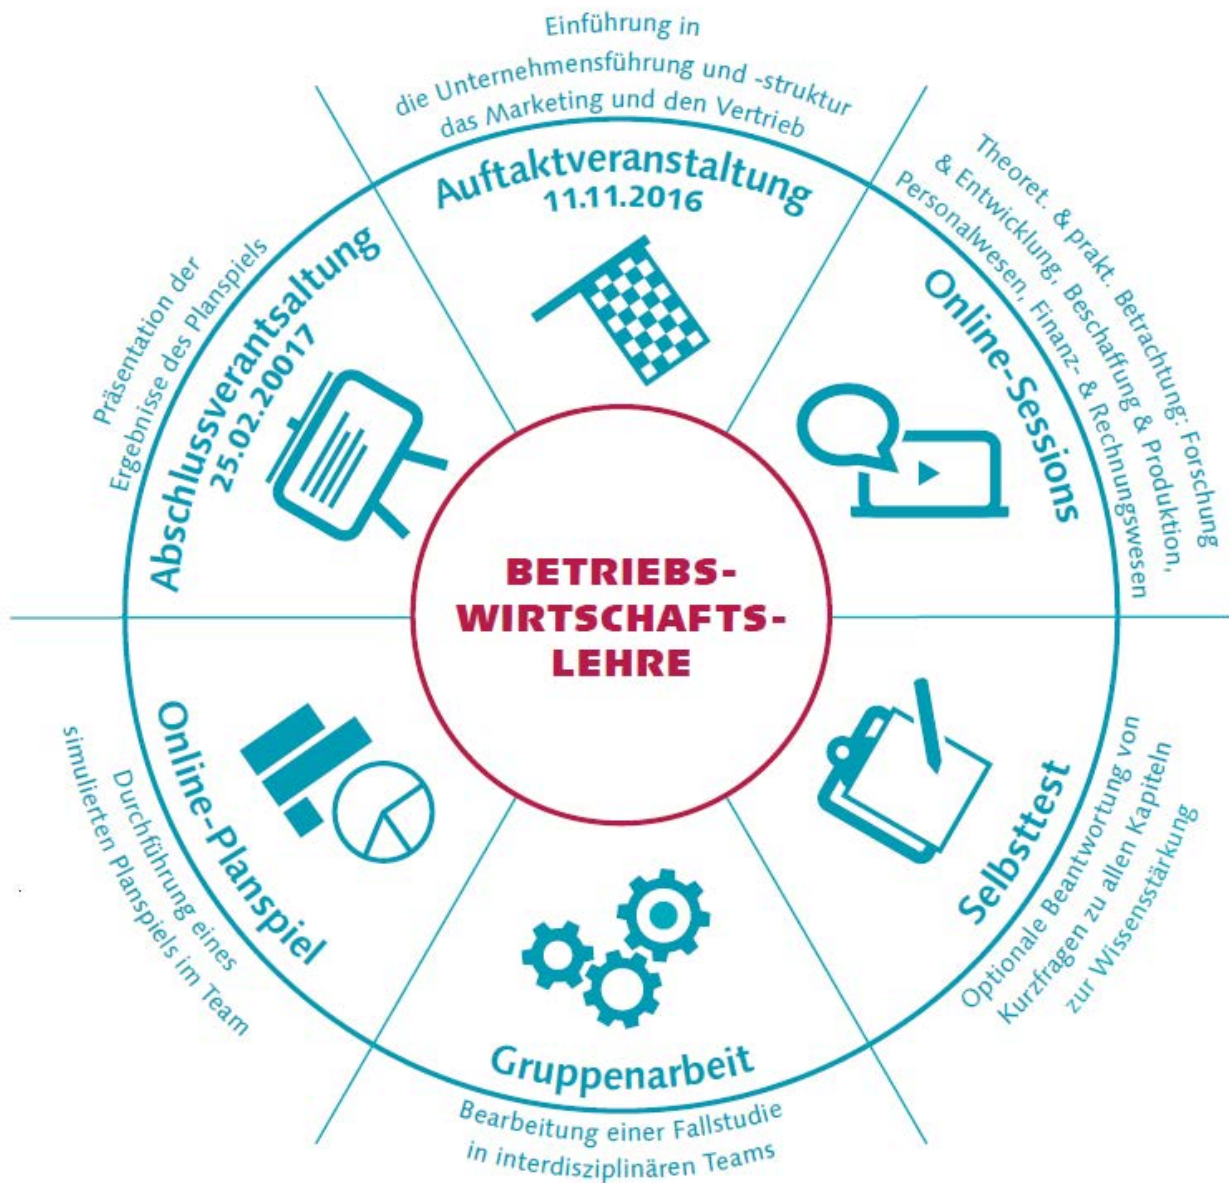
Einführung in
die Unternehmensführung und -struktur
das Marketing und den Vertrieb

Auftaktveranstaltung
11.11.2016

Theoret. & prakt. Betrachtung: Forschung & Entwicklung, Beschaffung & Produktion, Personalwesen, Finanz- & Rechnungswesen

Online-Sessions

Selbsttest

Optionale Beantwortung von Kurzfragen zu allen Kapiteln zur Wissensstärkung

Gruppenarbeit

Bearbeitung einer Fallstudie in interdisziplinären Teams

Online-Planspiel

Durchführung eines simulierten Planspiels im Team

Abschlussverantsaltung
25.02.20017

Präsentation der Ergebnisse des Planspiels

BETRIEBS-WIRTSCHAFTS-LEHRE